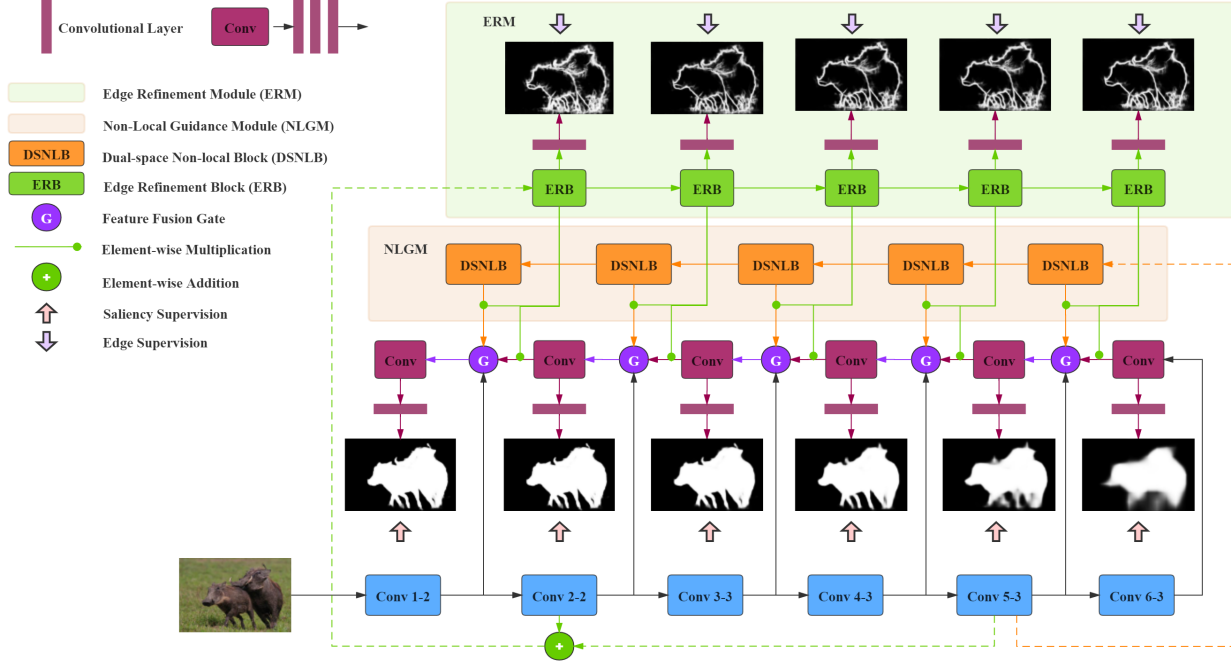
Convolutional Layer
Conv

Edge Refinement Module (ERM)
Non-Local Guidance Module (NLGM)
DSNLB Dual-space Non-local Block (DSNLB)
ERB Edge Refinement Block (ERB)
G Feature Fusion Gate
Element-wise Multiplication
+ Element-wise Addition
Saliency Supervision
Edge Supervision

ERM
ERB ERB ERB ERB ERB

NLGM
DSNLB DSNLB DSNLB DSNLB DSNLB

Conv G Conv G Conv G Conv G Conv G Conv

Conv 1-2 Conv 2-2 Conv 3-3 Conv 4-3 Conv 5-3 Conv 6-3
+